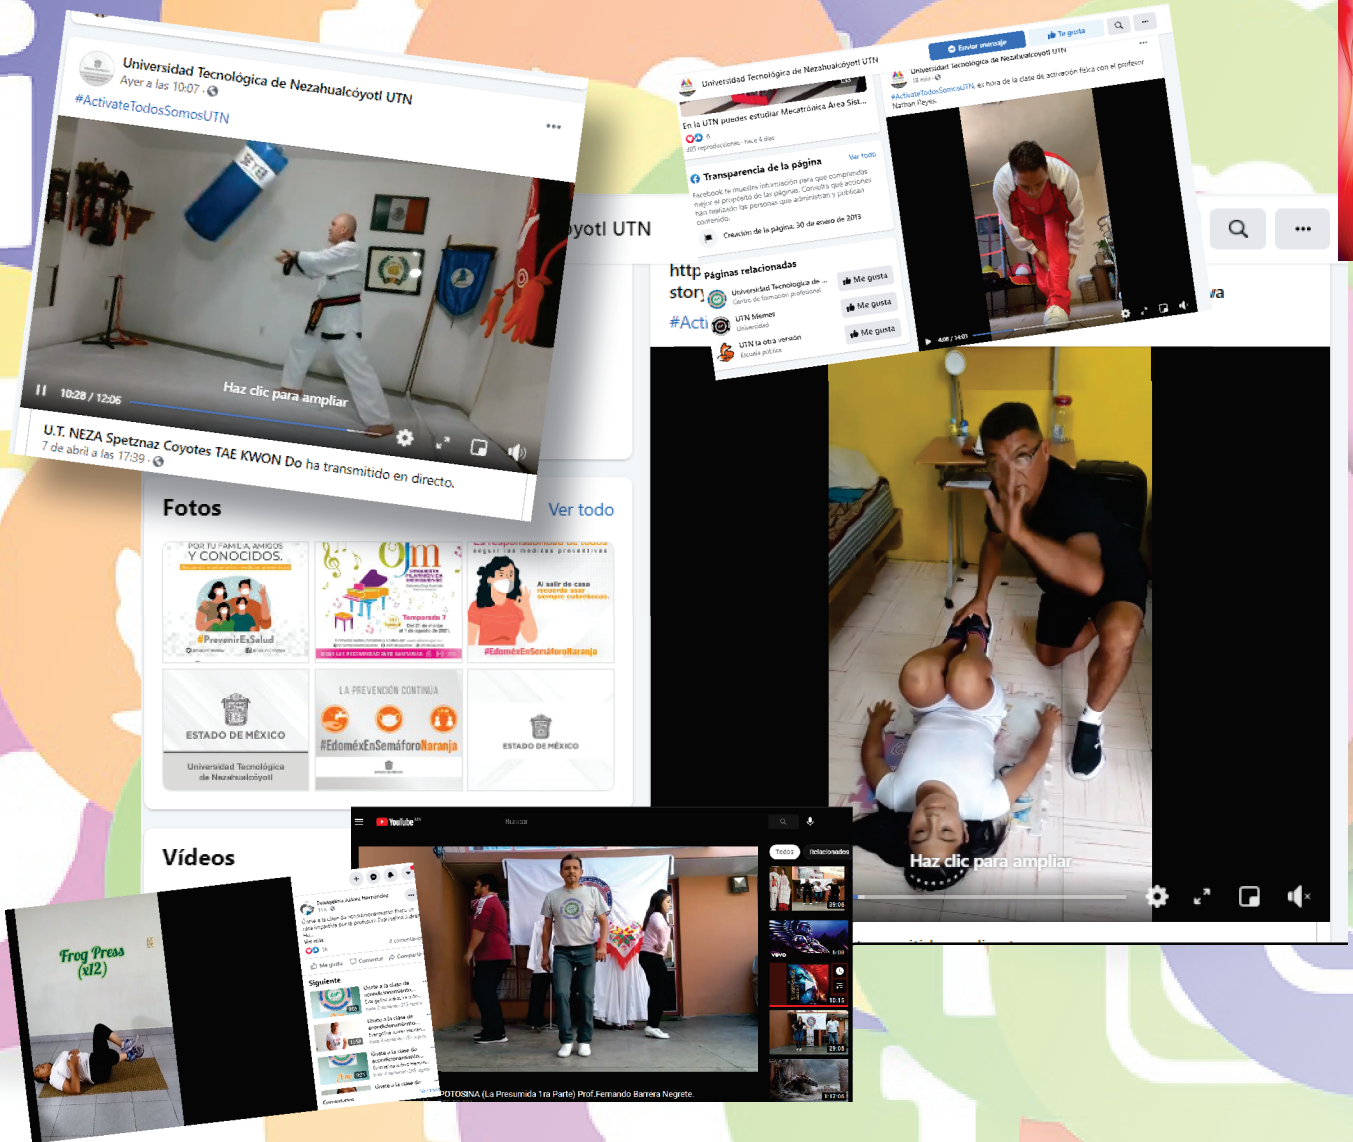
Universidad Tecnológica de Nezahualcóyotl UTN
Ayer a las 10:07 ·
#ActivateTodosSomosUTN

10:28 / 12:06
Haz clic para ampliar

U.T. NEZA Spetznaz Coyotes TAE KWON Do ha transmitido en directo.
7 de abril a las 17:39 ·

yotl UTN

Universidad Tecnológica de Nezahualcóyotl UTN
En la UTN puedes estudiar Mecatrónica Area Sist...

Transparencia de la página
Ver todo
Facebook te muestra información para que comprendas mejor el propósito de las páginas. Consulta qué acciones han realizado las personas que administran y publican contenido.
Creación de la página: 30 de enero de 2013

Páginas relacionadas
Universidad Tecnológica de ...
Me gusta
UTN Memes
Me gusta
UTN la otra versión
Me gusta

Enviar mensaje
Te gusta
Universidad Tecnológica de Nezahualcóyotl UTN
#ActivateTodosSomosUTN, es hora de la clase de activación física con el profesor Nathan Reyes

http
stor
#Acti

Fotos
Ver todo
POR TU FAMILIA, AMIGOS Y CONOCIDOS.
#PrevenirEsSalud
Temporada 7
#EdoméxEnSemáforoNaranja
Al salir de casa recuerda usar siempre cubrebocas.
ESTADO DE MÉXICO
Universidad Tecnológica de Nezahualcóyotl
LA PREVENCIÓN CONTINÚA
#EdoméxEnSemáforoNaranja
ESTADO DE MÉXICO

Haz clic para ampliar

Vídeos

Frog Press (x12)

Siguiente

YouTube
Buscar
Todos
Relacionados
POTOSINA (La Presumida 1ra Parte) Prof.Fernando Barrera Negrete.